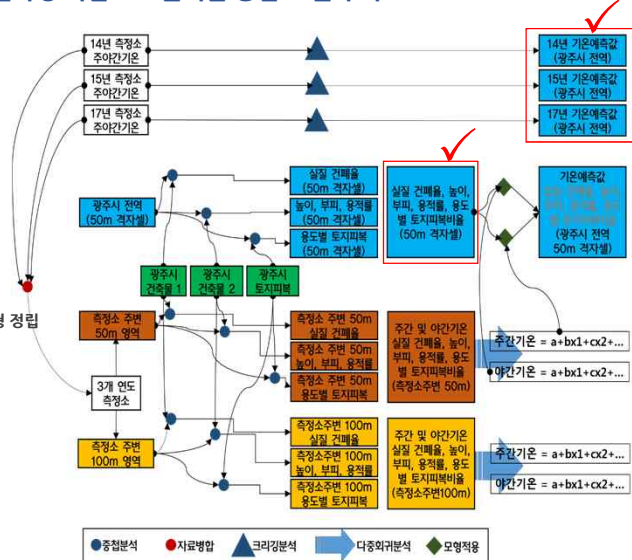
14년 측정소
주야간기온

15년 측정소
주야간기온

17년 측정소
주야간기온

14년 기온예측값
(광주시 전역)

15년 기온예측값
(광주시 전역)

17년 기온예측값
(광주시 전역)

광주시 전역
(50m 격자셀)

실질 건폐율
(50m 격자셀)

높이, 부피, 용적률
(50m 격자셀)

용도별 토지피복
(50m 격자셀)

실질 건폐율, 높이, 부피, 용적률, 용도별 토지피복비율
(50m 격자셀)

기온예측값
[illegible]
(광주시 전역
50m 격자셀)

광주시
건축물 1

광주시
건축물 2

광주시
토지피복

형 정립

측정소 주변
50m 영역

측정소 주변 50m
실질 건폐율

측정소 주변 50m
높이, 부피, 용적률

측정소 주변 50m
용도별 토지피복

주간 및 야간기온
실질 건폐율, 높이, 부피, 용적률, 용도별 토지피복비율
(측정소주변 50m)

주간기온 = a+bx1+cx2+...

야간기온 = a+bx1+cx2+...

3개 연도
측정소

측정소 주변
100m 영역

측정소주변 100m
실질 건폐율

측정소주변 100m
높이, 부피, 용적률

측정소주변 100m
용도별 토지피복

주간 및 야간기온
실질 건폐율, 높이, 부피, 용적률, 용도별 토지피복비율
(측정소주변100m)

주간기온 = a+bx1+cx2+...

야간기온 = a+bx1+cx2+...

중첩분석 자료병합 크리깅분석 다중회귀분석 모형적용